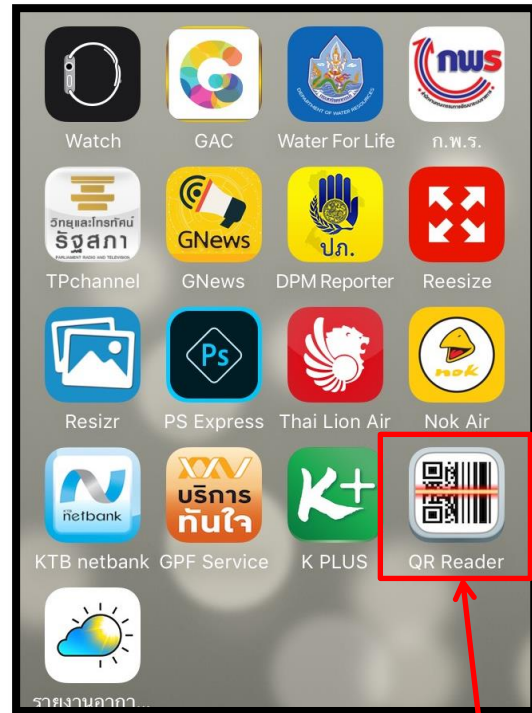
Watch
GAC
Water For Life
ก.พ.ร.

nws

วิทยุและโทรทัศน์
รัฐสภา
PARLIAMENT RADIO AND TELEVISION

GNews

ปภ.

TPchannel
GNews
DPM Reporter
Reesize

Ps

nok

Resizr
PS Express
Thai Lion Air
Nok Air

netbank

บริการ
ทันใจ

K+

KTB netbank
GPF Service
K PLUS
QR Reader

รายงานอากา...